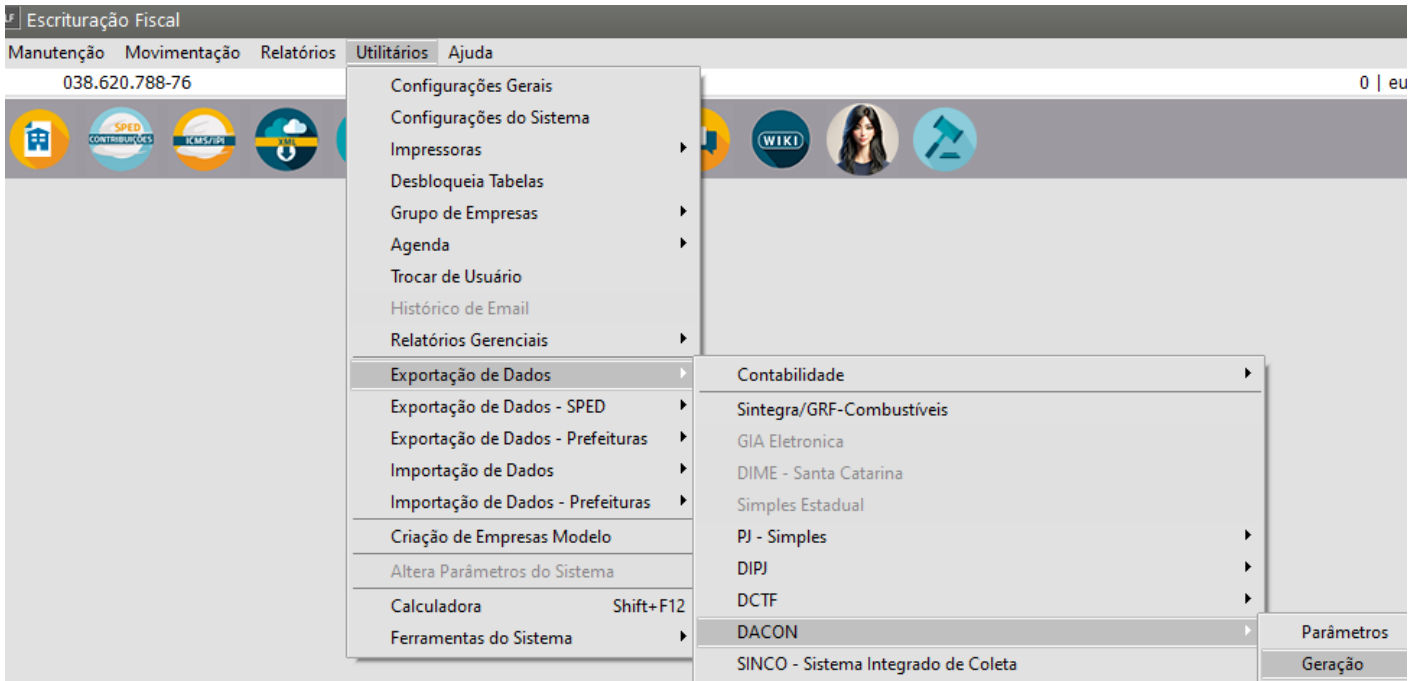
Escrituração Fiscal

Manutenção Movimentação Relatórios Utilitários Ajuda

038.620.788-76

0 | eu

SPED CONTRIBUIÇÕES

ICMS/IPI

XML

WIKI

Configurações Gerais
Configurações do Sistema
Impressoras
Desbloqueia Tabelas
Grupo de Empresas
Agenda
Trocar de Usuário
Histórico de Email
Relatórios Gerenciais
Exportação de Dados
Exportação de Dados - SPED
Exportação de Dados - Prefeituras
Importação de Dados
Importação de Dados - Prefeituras
Criação de Empresas Modelo
Altera Parâmetros do Sistema
Calculadora Shift+F12
Ferramentas do Sistema

Contabilidade
Sintegra/GRF-Combustíveis
GIA Eletronica
DIME - Santa Catarina
Simples Estadual
PJ - Simples
DIPJ
DCTF
DACON
SINCO - Sistema Integrado de Coleta

Parâmetros
Geração